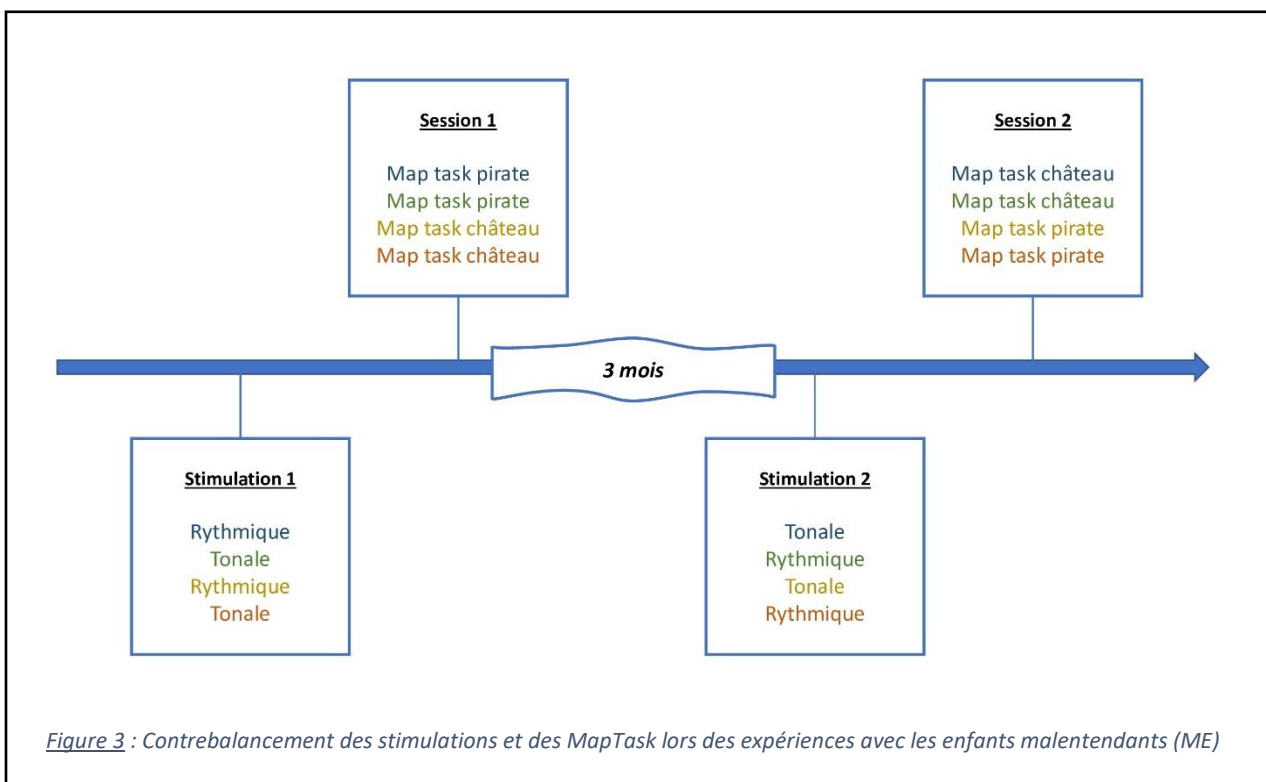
Session 1

Map task pirate
Map task pirate
Map task château
Map task château

Session 2

Map task château
Map task château
Map task pirate
Map task pirate

3 mois

Stimulation 1

Rythmique
Tonale
Rythmique
Tonale

Stimulation 2

Tonale
Rythmique
Tonale
Rythmique

Figure 3 : Contrebalancement des stimulations et des MapTask lors des expériences avec les enfants malentendants (ME)